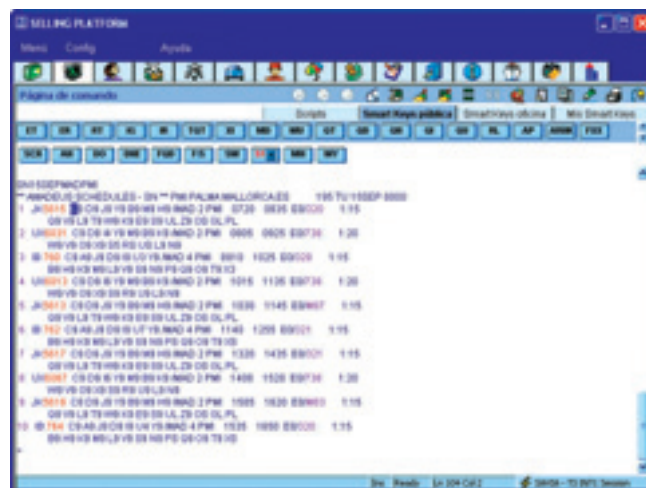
SELLING PLATFORM

Menu Config Ayuda

Página de comando

Scripts Smart Keys pública Smart Keys oficina Mis Smart Keys

ET ER RT XI IR TQT XI MD MU QT QE QR QI QI RL AP ARNK FXX

SCR AN DO SM FQN FS SM MD MY

AN15SEPMADPMI
** AMADEUS SCHEDULES - SN ** PMI PALMA MALLORCA.ES 195 TU 15SEP 0000
1 JK5015 C9 D9 J9 Y9 B9 M9 H9 MAD 2 PMI 0720 0835 E9 320 1:15
Q9 V9 L9 T9 W9 K9 E9 S9 UL Z9 O9 GL PL
2 UX6031 C9 D9 I9 Y9 M9 B9 K9 MAD 2 PMI 0805 0925 E9 738 1:20
W9 V9 O9 S9 R9 U9 L9 N9
3 IB 760 C9 A9 J9 D9 I9 U9 Y9 MAD 4 PMI 0910 1025 E9 320 1:15
B9 H9 K9 M9 L9 V9 S9 N9 P9 Q9 O9 T9 X9
4 UX6013 C9 D9 I9 Y9 M9 B9 K9 MAD 2 PMI 1015 1135 E9 738 1:20
W9 V9 O9 S9 R9 U9 L9 N9
5 JK5013 C9 D9 J9 Y9 B9 M9 H9 MAD 2 PMI 1030 1145 E9 M87 1:15
Q9 V9 L9 T9 W9 K9 E9 S9 UL Z9 O9 GL PL
6 IB 762 C9 A9 J9 D9 I9 U9 Y9 MAD 4 PMI 1140 1255 E9 321 1:15
B9 H9 K9 M9 L9 V9 S9 N9 P9 Q9 O9 T9 X9
7 JK5017 C9 D9 J9 Y9 B9 M9 H9 MAD 2 PMI 1320 1435 E9 321 1:15
Q9 V9 L9 T9 W9 K9 E9 S9 UL Z9 O9 GL PL
8 UX6067 C9 D9 I9 Y9 M9 B9 K9 MAD 2 PMI 1400 1520 E9 738 1:20
W9 V9 O9 S9 R9 U9 L9 N9
9 JK5019 C9 D9 J9 Y9 B9 M9 H9 MAD 2 PMI 1505 1620 E9 M83 1:15
Q9 V9 L9 T9 W9 K9 E9 S9 UL Z9 O9 GL PL
10 IB 764 C9 A9 J9 D9 I9 U9 Y9 MAD 4 PMI 1535 1650 E9 320 1:15
B9 H9 K9 M9 L9 V9 S9 N9 P9 Q9 O9 T9 X9
>

Ins Ready Ln 104 Col 2 SWGB - TS INT1 Session